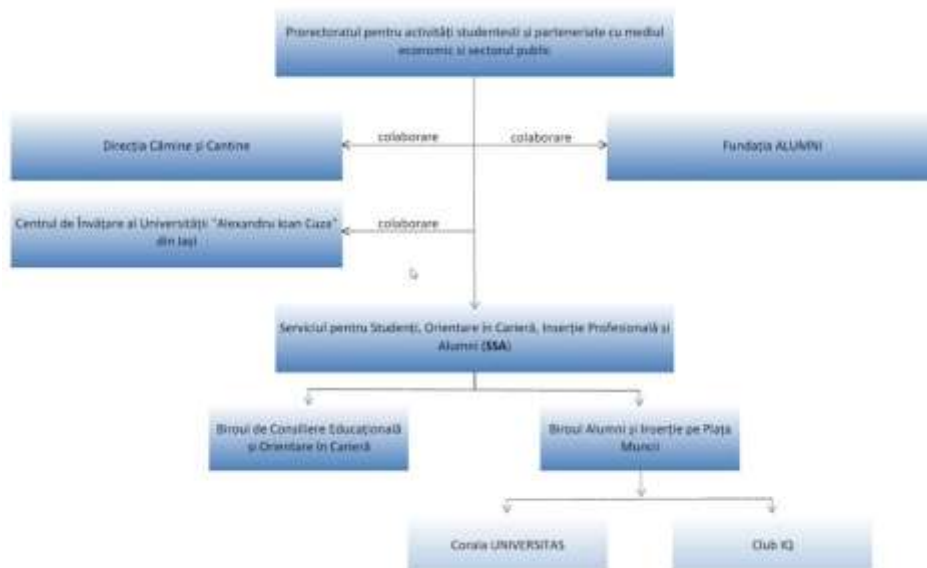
Prorectoratul pentru activități studențești și parteneriate cu mediul economic și sectorul public

Direcția Cămine și Cantine

colaborare

colaborare

Fundația ALUMNI

Centrul de Învățare al Universității "Alexandru Ioan Cuza" din Iași

colaborare

Serviciul pentru Studenți, Orientare în Carieră, Inserție Profesională și Alumni (SSA)

Biroul de Consiliere Educațională și Orientare în Carieră

Biroul Alumni și Inserție pe Piața Muncii

Corala UNIVERSITAS

Club IQ